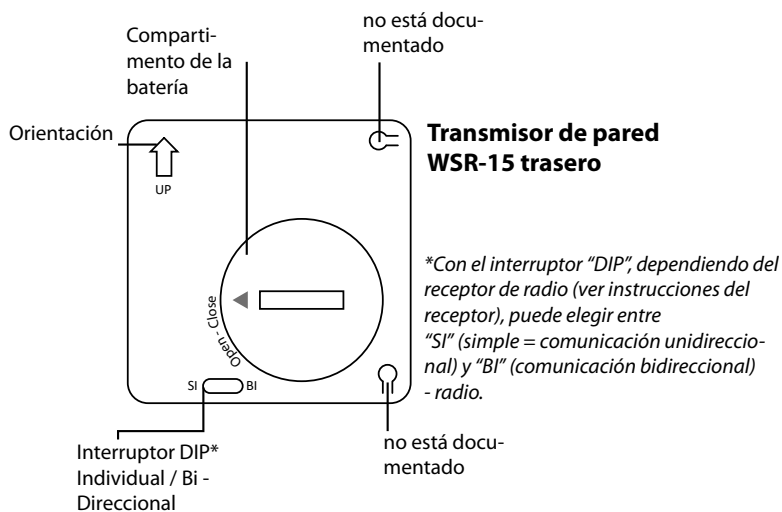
Compartimento de la batería

no está documentado

Orientación

UP

Transmisor de pared WSR-15 trasero

Open - Close

SI BI

*Con el interruptor "DIP", dependiendo del receptor de radio (ver instrucciones del receptor), puede elegir entre "SI" (simple = comunicación unidireccional) y "BI" (comunicación bidireccional) - radio.

Interruptor DIP* Individual / Bi - Direccional

no está documentado